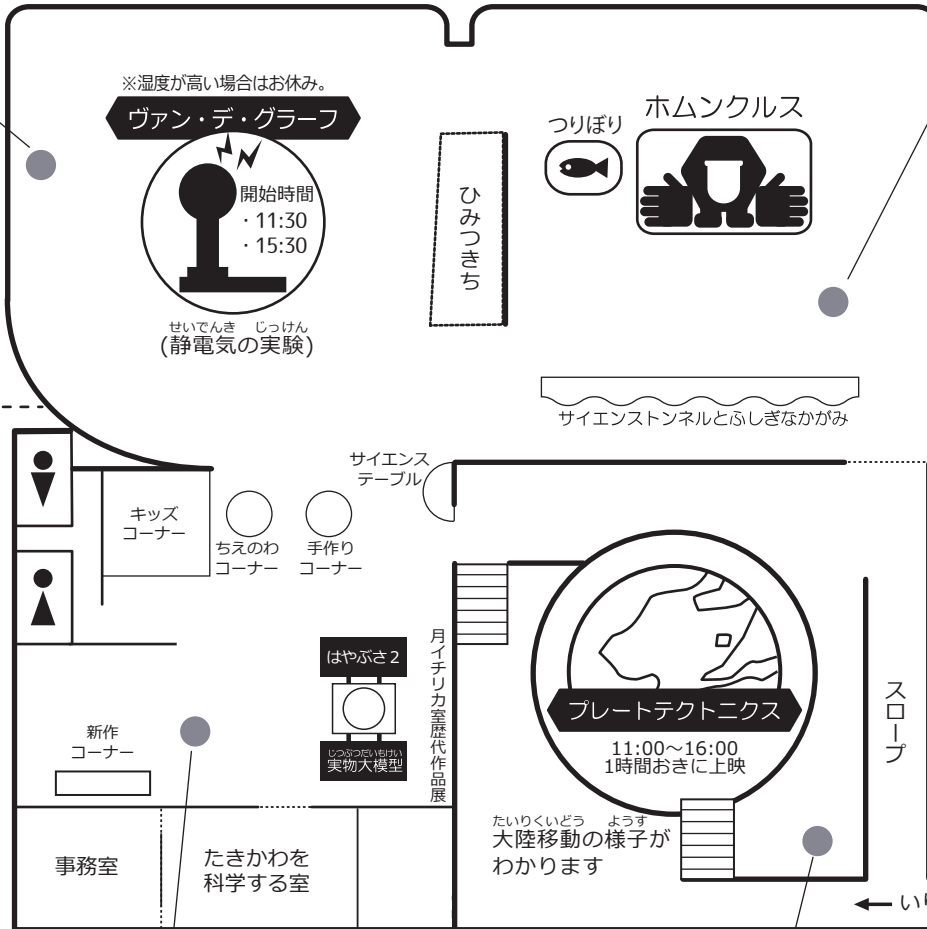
※湿度が高い場合はお休み。
ヴァン・デ・グラーフ
開始時間
・11:30
・15:30
せいでんき じっけん
(静電気の実験)

ひみつきち

つりぼり

ホムンクルス

サイエンストンネルとふしぎなかがみ

サイエンス
テーブル

キッズ
コーナー

ちえのわ
コーナー

手作り
コーナー

はやぶさ2
じつぶつだいもけい
実物大模型

月イチリカ室歴代作品展

新作
コーナー

プレートテクトニクス
11:00〜16:00
1時間おきに上映

たいりくいどう ようす
大陸移動の様子が
わかります

スロープ

事務室

たきかわを
科学する室

← いり